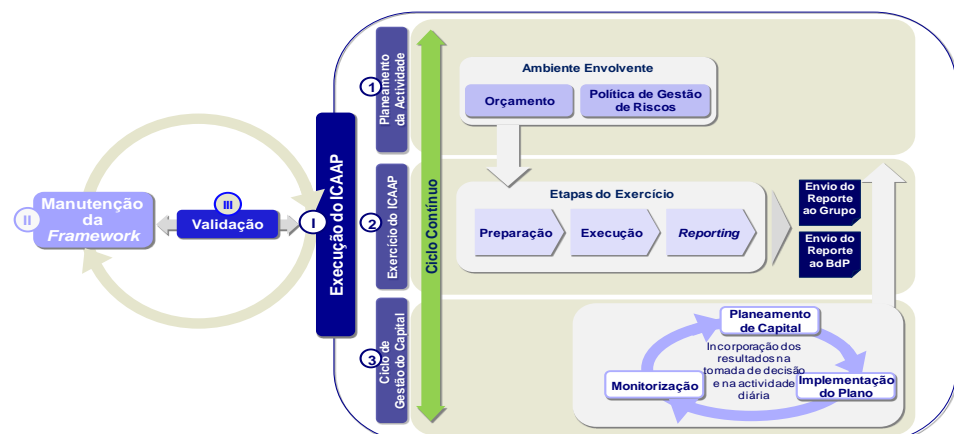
II Manutenção da *Framework*

III Validação

I

Execução do ICAAP

1 Planeamento da Actividade

2 Exercício do ICAAP

3 Ciclo de Gestão do Capital

Ciclo Contínuo

Ambiente Envolvente

Orçamento

Política de Gestão de Riscos

Etapas do Exercício

Preparação

Execução

*Reporting*

Envio do Reporte ao Grupo

Envio do Reporte ao BdP

Planeamento de Capital

Incorporação dos resultados na tomada de decisão e na actividade diária

Monitorização

Implementação do Plano